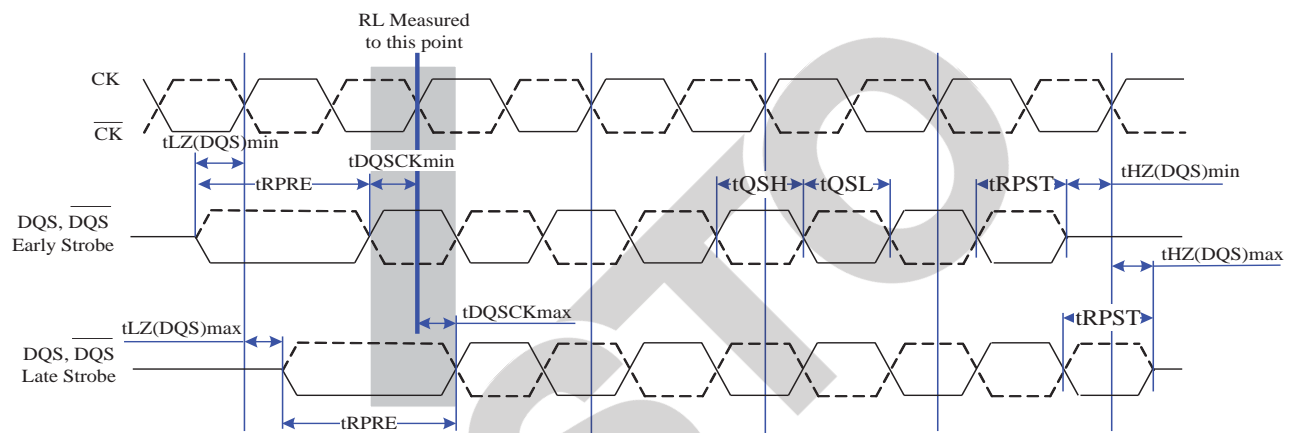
RL Measured to this point

CK

$\overline{CK}$

tLZ(DQS)min

tDQSCKmin

tRPRE

tQSH

tQSL

tRPST

tHZ(DQS)min

DQS, $\overline{DQS}$
Early Strobe

tHZ(DQS)max

tDQSCKmax

tLZ(DQS)max

tRPST

DQS, $\overline{DQS}$
Late Strobe

tRPRE